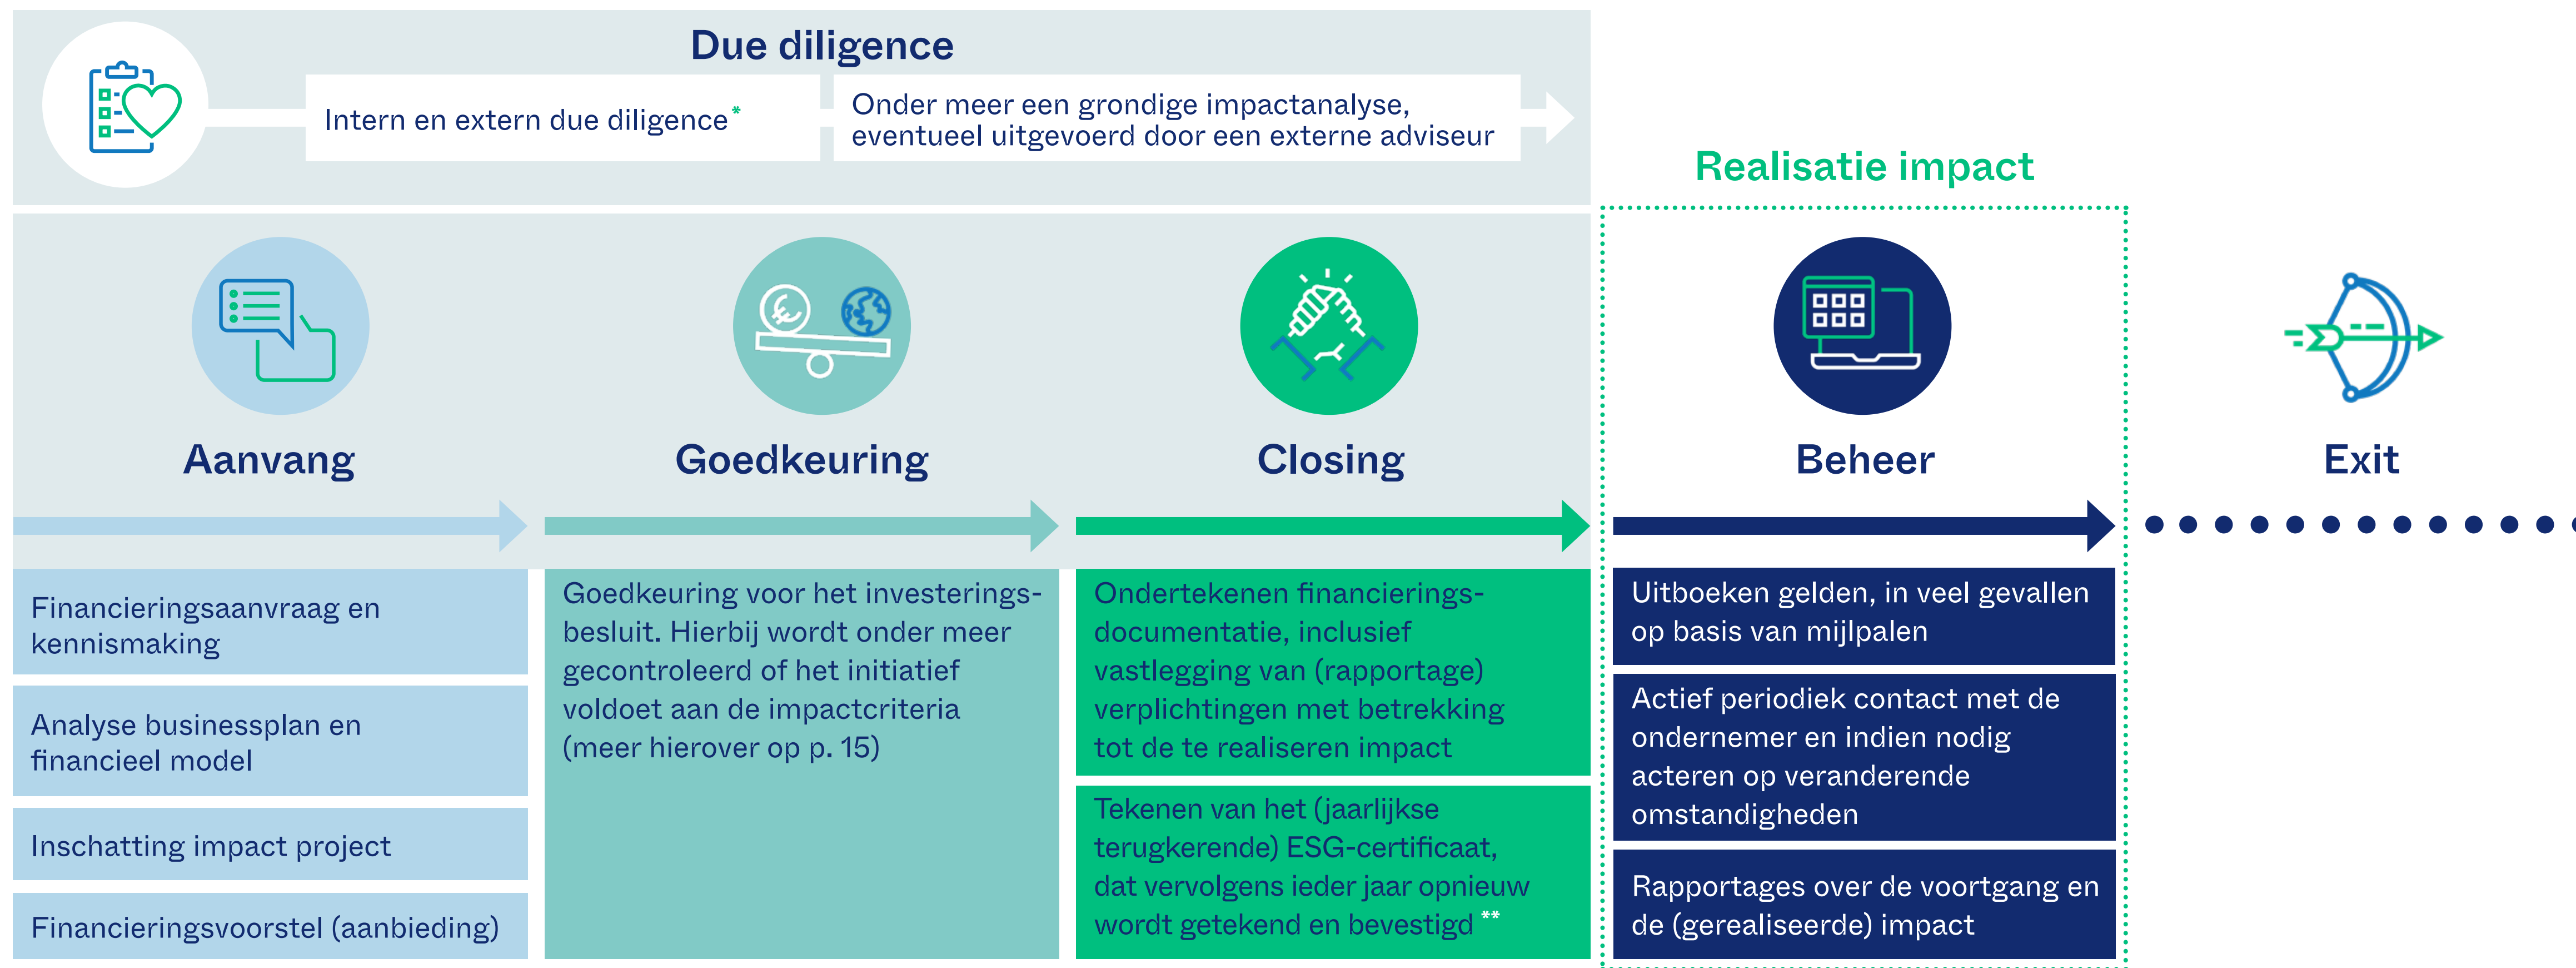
Due diligence

Intern en extern due diligence*

Onder meer een grondige impactanalyse, eventueel uitgevoerd door een externe adviseur

Realisatie impact

Aanvang

Goedkeuring

Closing

Beheer

Exit

Financieringsaanvraag en kennismaking

Analyse businessplan en financieel model

Inschatting impact project

Financieringsvoorstel (aanbieding)

Goedkeuring voor het investeringsbesluit. Hierbij wordt onder meer gecontroleerd of het initiatief voldoet aan de impactcriteria (meer hierover op p. 15)

Ondertekenen financieringsdocumentatie, inclusief vastlegging van (rapportage) verplichtingen met betrekking tot de te realiseren impact

Tekenen van het (jaarlijkse terugkerende) ESG-certificaat, dat vervolgens ieder jaar opnieuw wordt getekend en bevestigd**

Uitboeken gelden, in veel gevallen op basis van mijlpalen

Actief periodiek contact met de ondernemer en indien nodig acteren op veranderende omstandigheden

Rapportages over de voortgang en de (gerealiseerde) impact